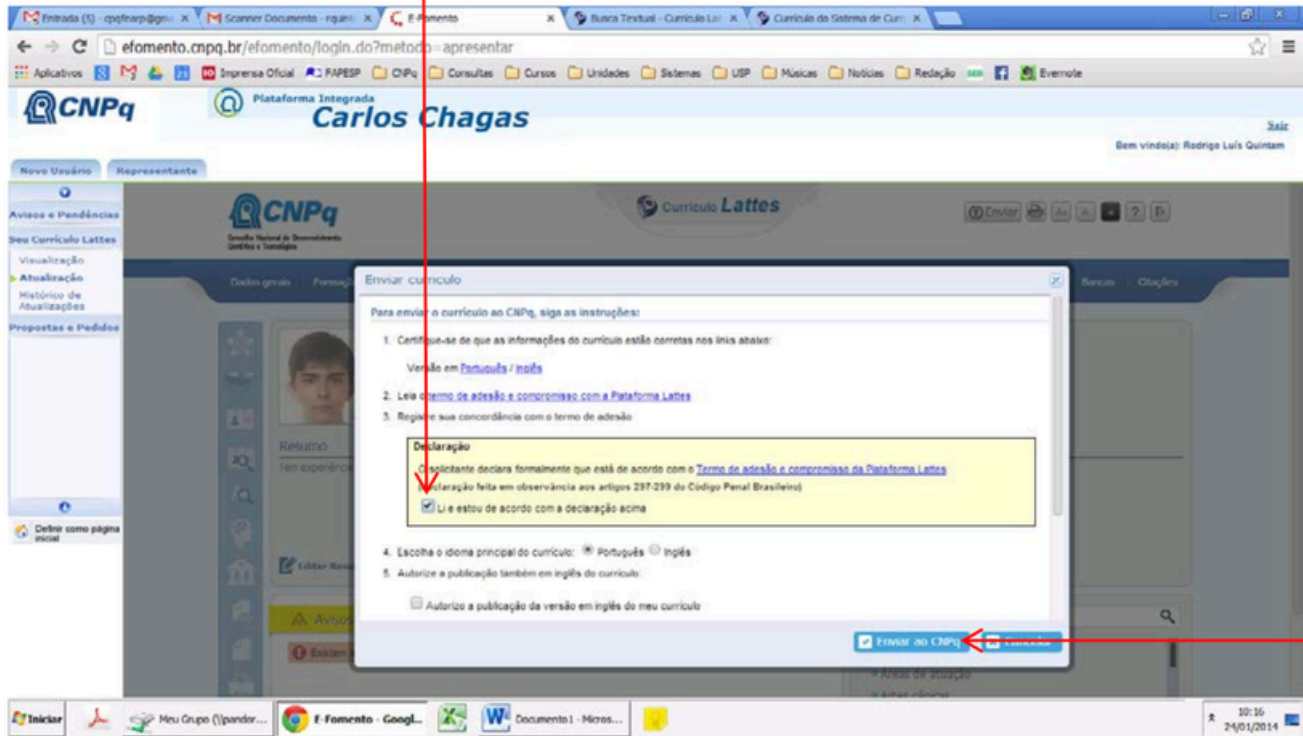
Entrada (5) - cpqfearp@gm ×
Scanner Documento - rquint ×
E-Fomento ×
Busca Textual - Currículo La ×
Currículo do Sistema de Curr ×

efomento.cnpq.br/efomento/login.do?metodo=apresentar

Aplicativos Imprensa Oficial FAPESP CNPq Consultas Cursos Unidades Sistemas USP Músicas Notícias Redação Evernote

CNPq
Plataforma Integrada
Carlos Chagas

Sair
Bem vindo(a): Rodrigo Luis Quintam

Novo Usuário Representante

Avisos e Pendências
Seu Currículo Lattes
Visualização
Atualização
Histórico de Atualizações
Propostas e Pedidos

Definir como página inicial

CNPq
Currículo Lattes
Enviar

Dados gerais Formação Bancas Citações

Resumo
Tem experiência

Editar Resumo

Avisos
Existem

Áreas de atuação
Artes cênicas

Enviar currículo

Para enviar o currículo ao CNPq, siga as instruções:

1. Certifique-se de que as informações do currículo estão corretas nos links abaixo:

Versão em Português / Inglês

2. Leia o termo de adesão e compromisso com a Plataforma Lattes
3. Registre sua concordância com o termo de adesão

Declaração
O solicitante declara formalmente que está de acordo com o Termo de adesão e compromisso da Plataforma Lattes
(Declaração feita em observância aos artigos 297-299 do Código Penal Brasileiro)
Li e estou de acordo com a declaração acima

4. Escolha o idioma principal do currículo: Português Inglês
5. Autorize a publicação também em inglês do currículo:

Autorizo a publicação da versão em inglês do meu currículo

Enviar ao CNPq Cancelar

Iniciar Meu Grupo (\\pandor... E-Fomento - Googl... Documento1 - Micros...
10:16
24/01/2014